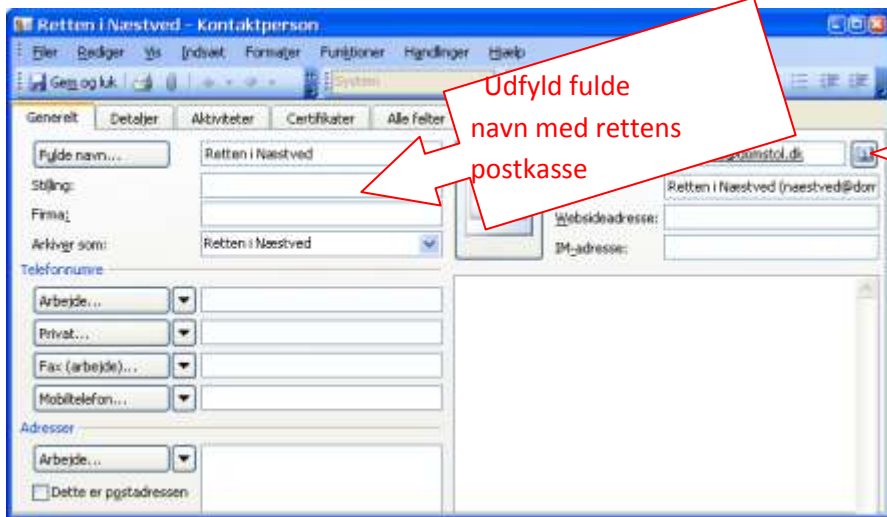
Retten i Næstved - Kontaktperson

Filer Rediger Vis Indsæt Formater Funktioner Handlinger Hjælp

Gem og luk

System

Udfyld fulde navn med rettens postkasse

Generelt Detaljer Aktiviteter Certifikater Alle felter

Fulde navn... Retten i Næstved

Stilling:

Firma:

Arkiver som: Retten i Næstved

Telefonnumre

Arbejde...

Privat...

Fax (arbejde)...

Mobiltelefon...

Adresser

Arbejde...

Dette er postadressen

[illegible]domstol.dk

Retten i Næstved (naestved@dom

Websideadresse:

IM-adresse: